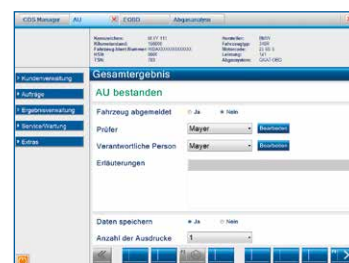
CDS Manage AU
EOBD
Abgasanalyse

Kundenverwaltung
Aufträge
Ergebnisverwaltung
Service/Wartung
Extras

Gesamtergebnis

AU bestanden

Fahrzeug abgemeldet
Ja
Nein

Prüfer
Mayer
Bearbeiten

Verantwortliche Person
Mayer
Bearbeiten

Erläuterungen

Daten speichern
Ja
Nein

Anzahl der Ausdrucke
1